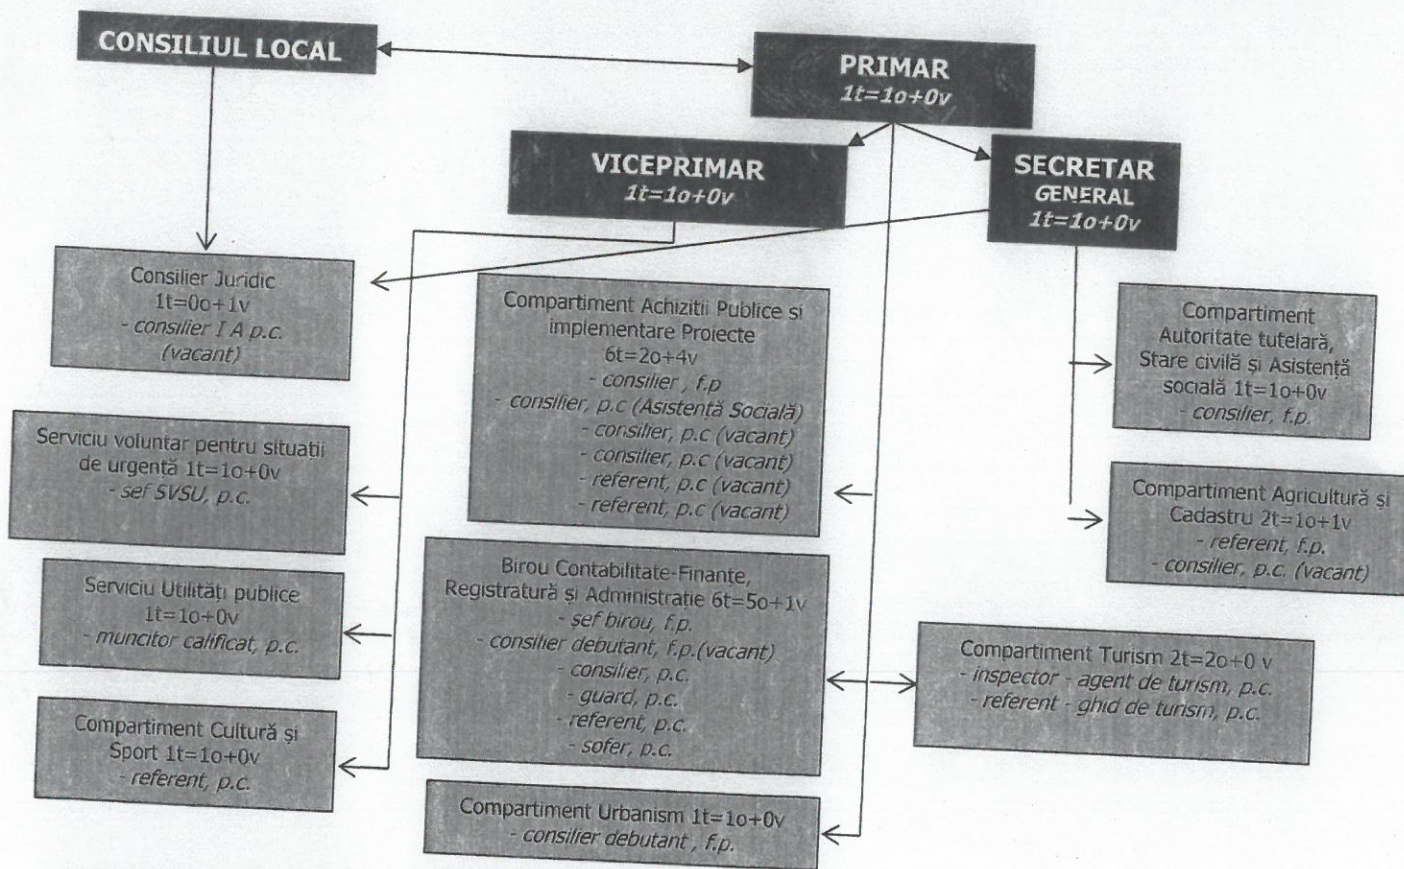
CONSILIUL LOCAL

PRIMAR
1t=1o+0v

VICEPRIMAR
1t=1o+0v

SECRETAR GENERAL
1t=1o+0v

Consilier Juridic
1t=0o+1v
- consilier I A p.c.
(vacant)

Compartiment Achizitii Publice si implementare Proiecte
6t=2o+4v
- consilier , f.p
- consilier, p.c (Asistentă Socială)
- consilier, p.c (vacant)
- consilier, p.c (vacant)
- referent, p.c (vacant)
- referent, p.c (vacant)

Compartiment Autoritate tutelară, Stare civilă și Asistență socială 1t=1o+0v
- consilier, f.p.

Serviciu voluntar pentru situații de urgență 1t=1o+0v
- sef SVSU, p.c.

Compartiment Agricultură și Cadastru 2t=1o+1v
- referent, f.p.
- consilier, p.c. (vacant)

Serviciu Utilități publice
1t=1o+0v
- muncitor calificat, p.c.

Birou Contabilitate-Finante, Registratură și Administrație 6t=5o+1v
- șef birou, f.p.
- consilier debutant, f.p.(vacant)
- consilier, p.c.
- guard, p.c.
- referent, p.c.
- sofer, p.c.

Compartiment Turism 2t=2o+0 v
- inspector - agent de turism, p.c.
- referent - ghid de turism, p.c.

Compartiment Cultură și Sport 1t=1o+0v
- referent, p.c.

Compartiment Urbanism 1t=1o+0v
- consilier debutant , f.p.